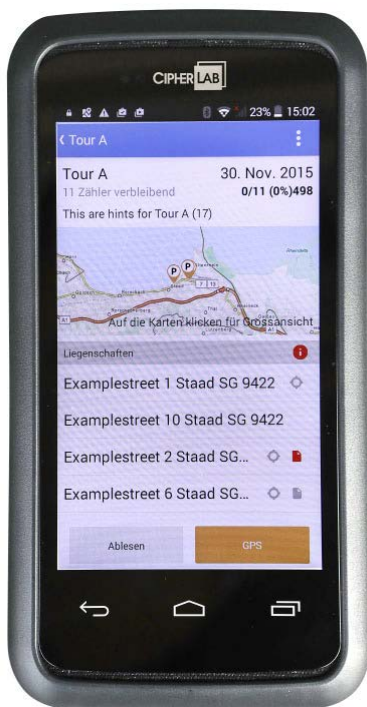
CIPHERLAB

23% 15:02

‹ Tour A

Tour A
30. Nov. 2015
11 Zähler verbleibend
0/11 (0%)498

This are hints for Tour A (17)

P P

Auf die Karten klicken für Grossansicht

Liegenschaften

Examplestreet 1 Staad SG 9422

Examplestreet 10 Staad SG 9422

Examplestreet 2 Staad SG...

Examplestreet 6 Staad SG...

Ablesen

GPS